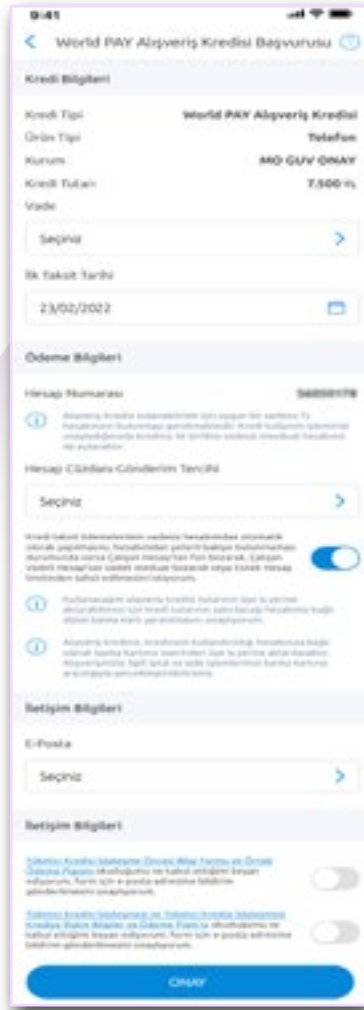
9:41

World PAY Alışveriş Kredisi Başvurusu

Kredi Bilgileri

Kredi Tipi World PAY Alışveriş Kredisi

Ürün Tipi Telefon

Kurum MO GUV ONAY

Kredi Tutarı 7.500 TL

Vade

Seçiniz

İlk Taksit Tarihi

23/02/2022

Ödeme Bilgileri

Hesap Numarası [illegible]

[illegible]

Hesap Cüzdanı Gönderim Tercihi

Seçiniz

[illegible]

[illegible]

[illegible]

İletişim Bilgileri

E-Posta

Seçiniz

İletişim Bilgileri

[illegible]

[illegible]

ONAY